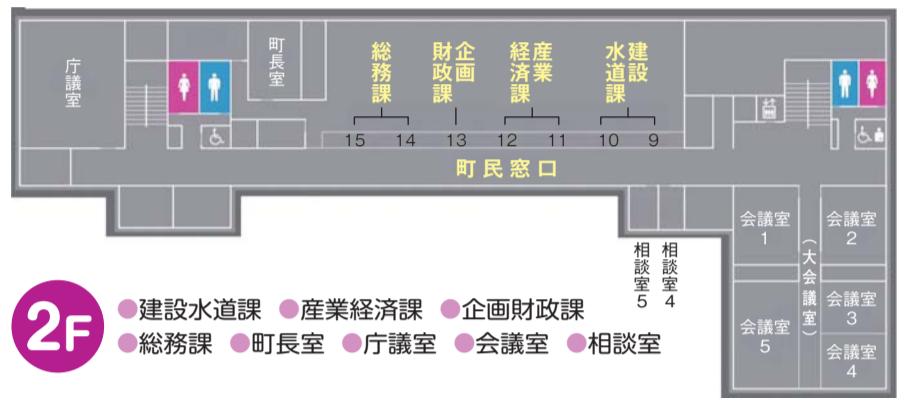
庁議室

町長室

総務課

財政課

企画

経済課

産業

水道課

建設

15 14 13 12 11 10 9

町民窓口

会議室 1

会議室 2

（大会議室）

会議室 3

会議室 5

会議室 4

相談室 5

相談室 4

2F

●建設水道課 ●産業経済課 ●企画財政課
●総務課 ●町長室 ●庁議室 ●会議室 ●相談室